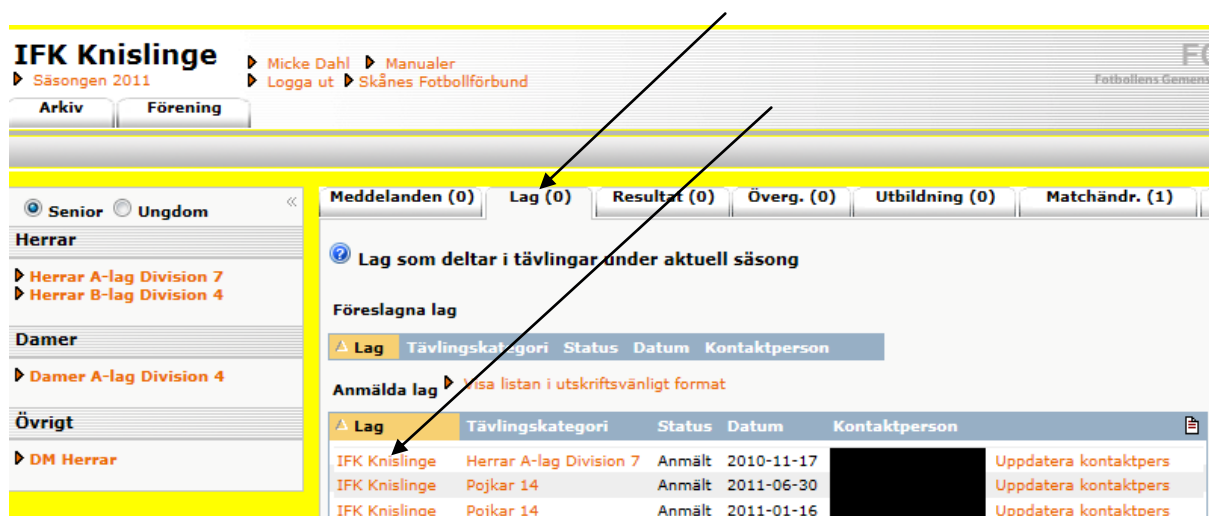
IFK Knislinge
Säsongen 2011
Micke Dahl
Manualer
Logga ut
Skånes Fotbollförbund
FO
Fotbollens Gemens

Arkiv
Förening

Senior Ungdom
«

Herrar
Herrar A-lag Division 7
Herrar B-lag Division 4

Damer
Damer A-lag Division 4

Övrigt
DM Herrar

Meddelanden (0)
Lag (0)
Resultat (0)
Överg. (0)
Utbildning (0)
Matchändr. (1)

Lag som deltar i tävlingar under aktuell säsong

Föreslagna lag

| Lag | Tävlingskategori | Status | Datum | Kontaktperson |
|---|---|---|---|---|

Anmälda lag Visa listan i utskriftsvänligt format

| Lag | Tävlingskategori | Status | Datum | Kontaktperson | |
|---|---|---|---|---|---|
| IFK Knislinge | Herrar A-lag Division 7 | Anmält | 2010-11-17 | | Uppdatera kontaktpers |
| IFK Knislinge | Pojkar 14 | Anmält | 2011-06-30 | | Uppdatera kontaktpers |
| IFK Knislinge | Pojkar 14 | Anmält | 2011-01-16 | | Uppdatera kontaktpers |